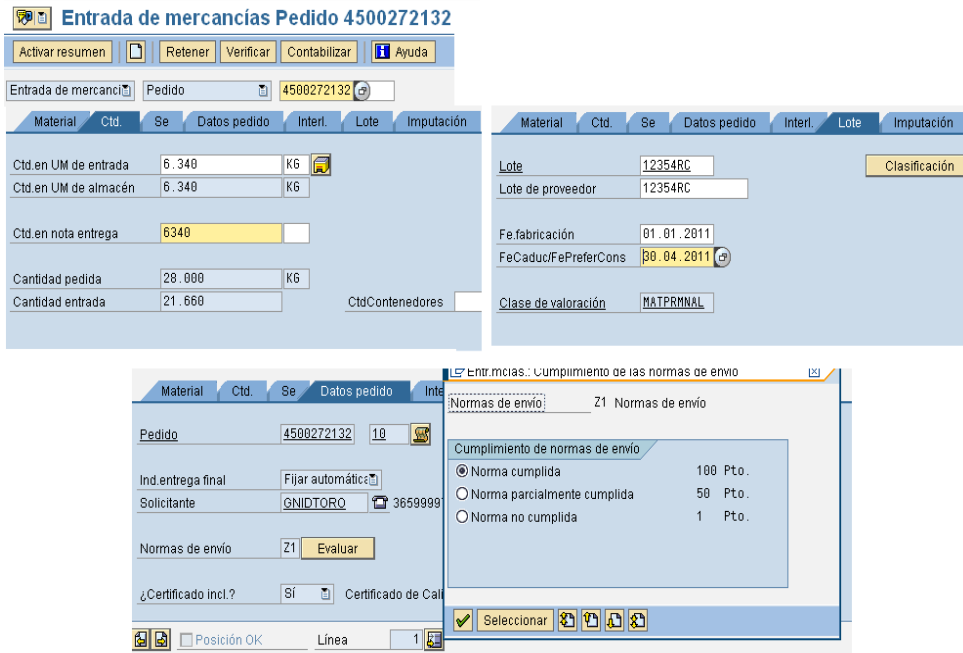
Entrada de mercancías Pedido 4500272132

Activar resumen | Retener | Verificar | Contabilizar | Ayuda

Entrada de mercancí | Pedido | 4500272132

Material | Ctd. | Se | Datos pedido | Interl. | Lote | Imputación

| | | |
|---|---|---|
| Ctd.en UM de entrada | 6.340 | KG |
| Ctd.en UM de almacén | 6.340 | KG |
| Ctd.en nota entrega | 6340 | |
| Cantidad pedida | 28.000 | KG |
| Cantidad entrada | 21.660 | |

CtdContenedores

Material | Ctd. | Se | Datos pedido | Interl. | Lote | Imputación

| | |
|---|---|
| Lote | 12354RC |
| Lote de proveedor | 12354RC |
| Fe.fabricación | 01.01.2011 |
| FeCaduc/FePreferCons | 30.04.2011 |
| Clase de valoración | MATPRMNAL |

Clasificación

Material | Ctd. | Se | Datos pedido | Inte

| | |
|---|---|
| Pedido | 4500272132 10 |
| Ind.entrega final | Fijar automática |
| Solicitante | GNIDTORO 3659999 |
| Normas de envío | Z1 Evaluar |
| ¿Certificado incl.? | Sí Certificado de Cali |

Posición OK | Línea 1

Entr.mcías.: Cumplimiento de las normas de envío

Normas de envío Z1 Normas de envío

Cumplimiento de normas de envío
Norma cumplida 100 Pto.
Norma parcialmente cumplida 50 Pto.
Norma no cumplida 1 Pto.

Seleccionar